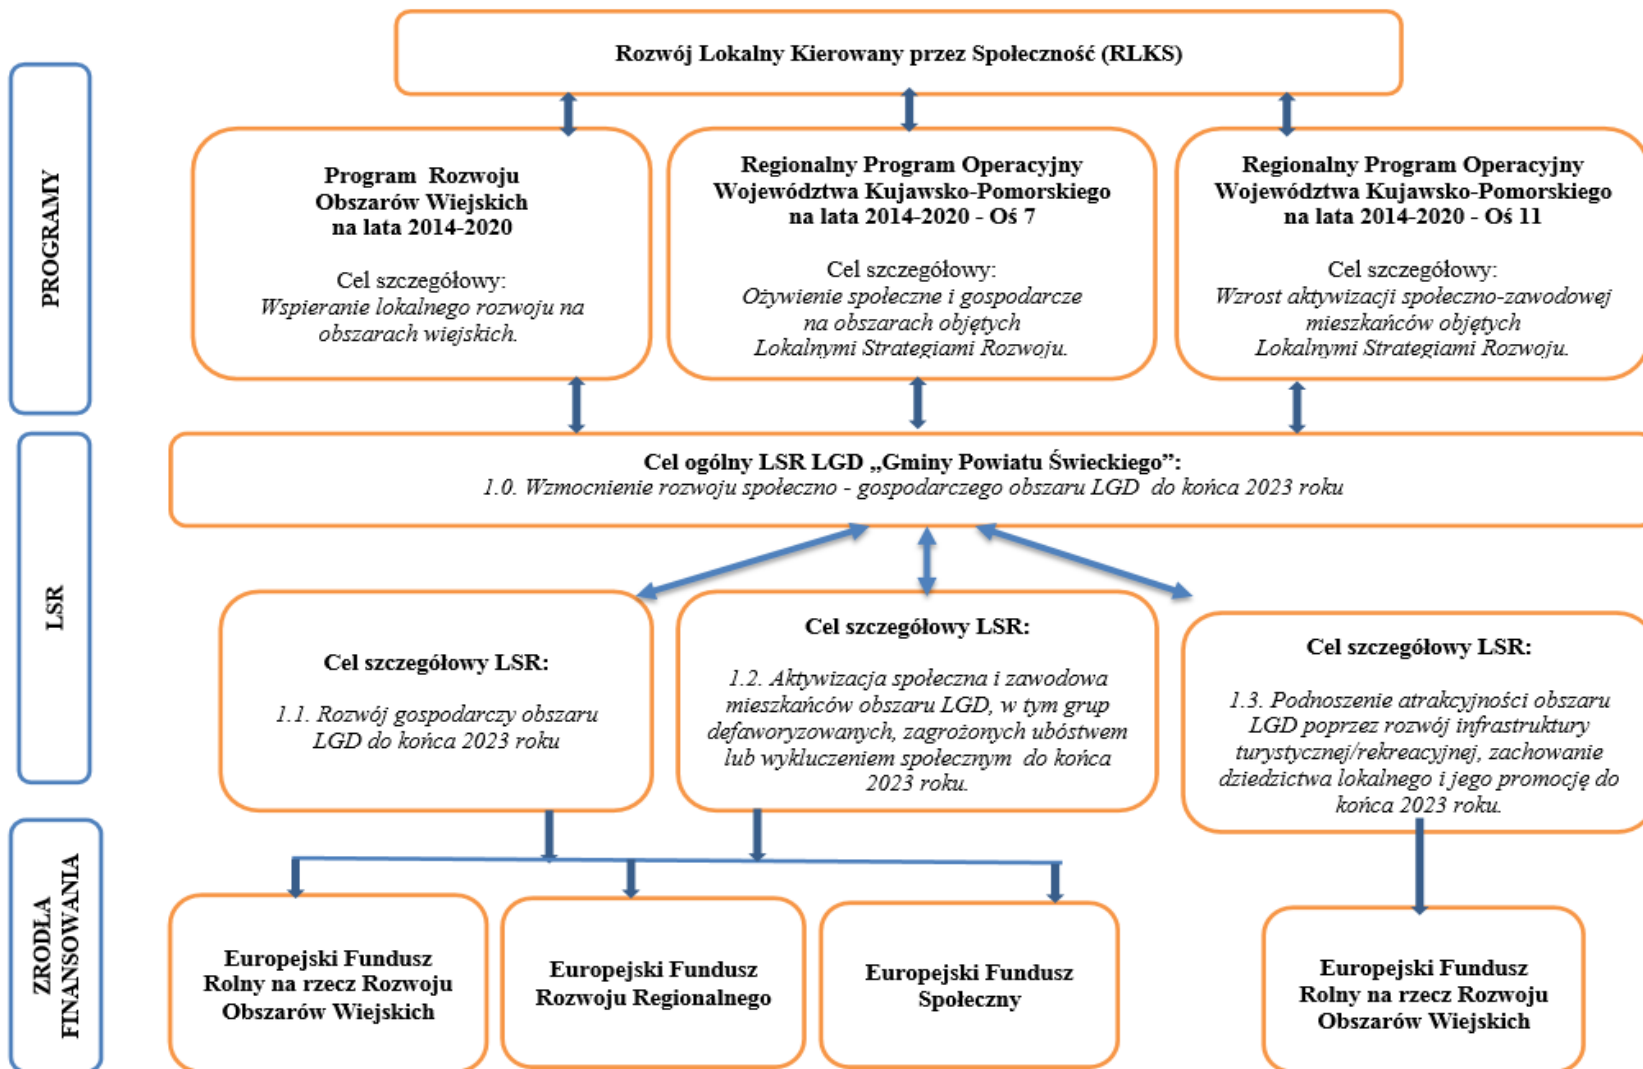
PROGRAMY

Rozwój Lokalny Kierowany przez Społeczność (RLKS)

Program Rozwoju Obszarów Wiejskich na lata 2014-2020

Cel szczegółowy:
*Wspieranie lokalnego rozwoju na obszarach wiejskich.*

Regionalny Program Operacyjny Województwa Kujawsko-Pomorskiego na lata 2014-2020 - Oś 7

Cel szczegółowy:
*Ożywienie społeczne i gospodarcze na obszarach objętych Lokalnymi Strategiami Rozwoju.*

Regionalny Program Operacyjny Województwa Kujawsko-Pomorskiego na lata 2014-2020 - Oś 11

Cel szczegółowy:
*Wzrost aktywizacji społeczno-zawodowej mieszkańców objętych Lokalnymi Strategiami Rozwoju.*

LSR

Cel ogólny LSR LGD „Gminy Powiatu Świeckiego":
*1.0. Wzmocnienie rozwoju społeczno - gospodarczego obszaru LGD do końca 2023 roku*

Cel szczegółowy LSR:

*1.1. Rozwój gospodarczy obszaru LGD do końca 2023 roku*

Cel szczegółowy LSR:

*1.2. Aktywizacja społeczna i zawodowa mieszkańców obszaru LGD, w tym grup defaworyzowanych, zagrożonych ubóstwem lub wykluczeniem społecznym do końca 2023 roku.*

Cel szczegółowy LSR:

*1.3. Podnoszenie atrakcyjności obszaru LGD poprzez rozwój infrastruktury turystycznej/rekreacyjnej, zachowanie dziedzictwa lokalnego i jego promocję do końca 2023 roku.*

ŹRÓDŁA FINANSOWANIA

Europejski Fundusz Rolny na rzecz Rozwoju Obszarów Wiejskich

Europejski Fundusz Rozwoju Regionalnego

Europejski Fundusz Społeczny

Europejski Fundusz Rolny na rzecz Rozwoju Obszarów Wiejskich